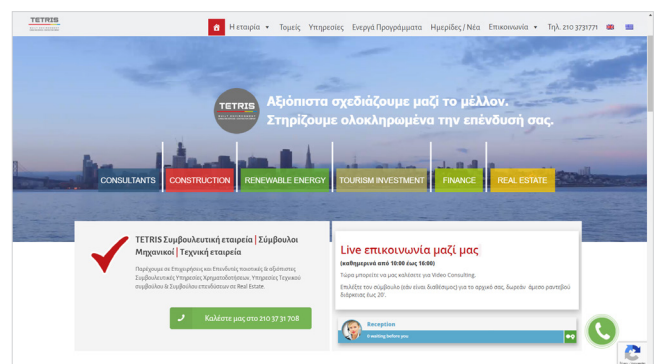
TETRIS

Η εταιρία ▾ Τομείς Υπηρεσίες Ενεργά Προγράμματα Ημερίδες / Νέα Επικοινωνία ▾ Τηλ. 210 3731771

TETRIS

Αξιόπιστα σχεδιάζουμε μαζί το μέλλον.
Στηρίζουμε ολοκληρωμένα την επένδυσή σας.

CONSULTANTS CONSTRUCTION RENEWABLE ENERGY TOURISM INVESTMENT FINANCE REAL ESTATE

TETRIS Συμβουλευτική εταιρεία | Σύμβουλοι Μηχανικοί | Τεχνική εταιρεία

Παρέχουμε σε Επιχειρήσεις και Επενδυτές ποιοτικές & αξιόπιστες Συμβουλευτικές Υπηρεσίες Χρηματοδοτήσεων, Υπηρεσίες Τεχνικού συμβούλου & Συμβούλου επενδύσεων σε Real Estate.

Καλέστε μας στο 210 37 31 708

Live επικοινωνία μαζί μας
(καθημερινά από 10:00 έως 16:00)

Τώρα μπορείτε να μας καλέσετε για Video Consulting.

Επιλέξτε τον σύμβουλο (εάν είναι διαθέσιμος) για το αρχικό σας, δωρεάν άμεσο ραντεβού διάρκειας έως 20'.

Reception
Is waiting before you